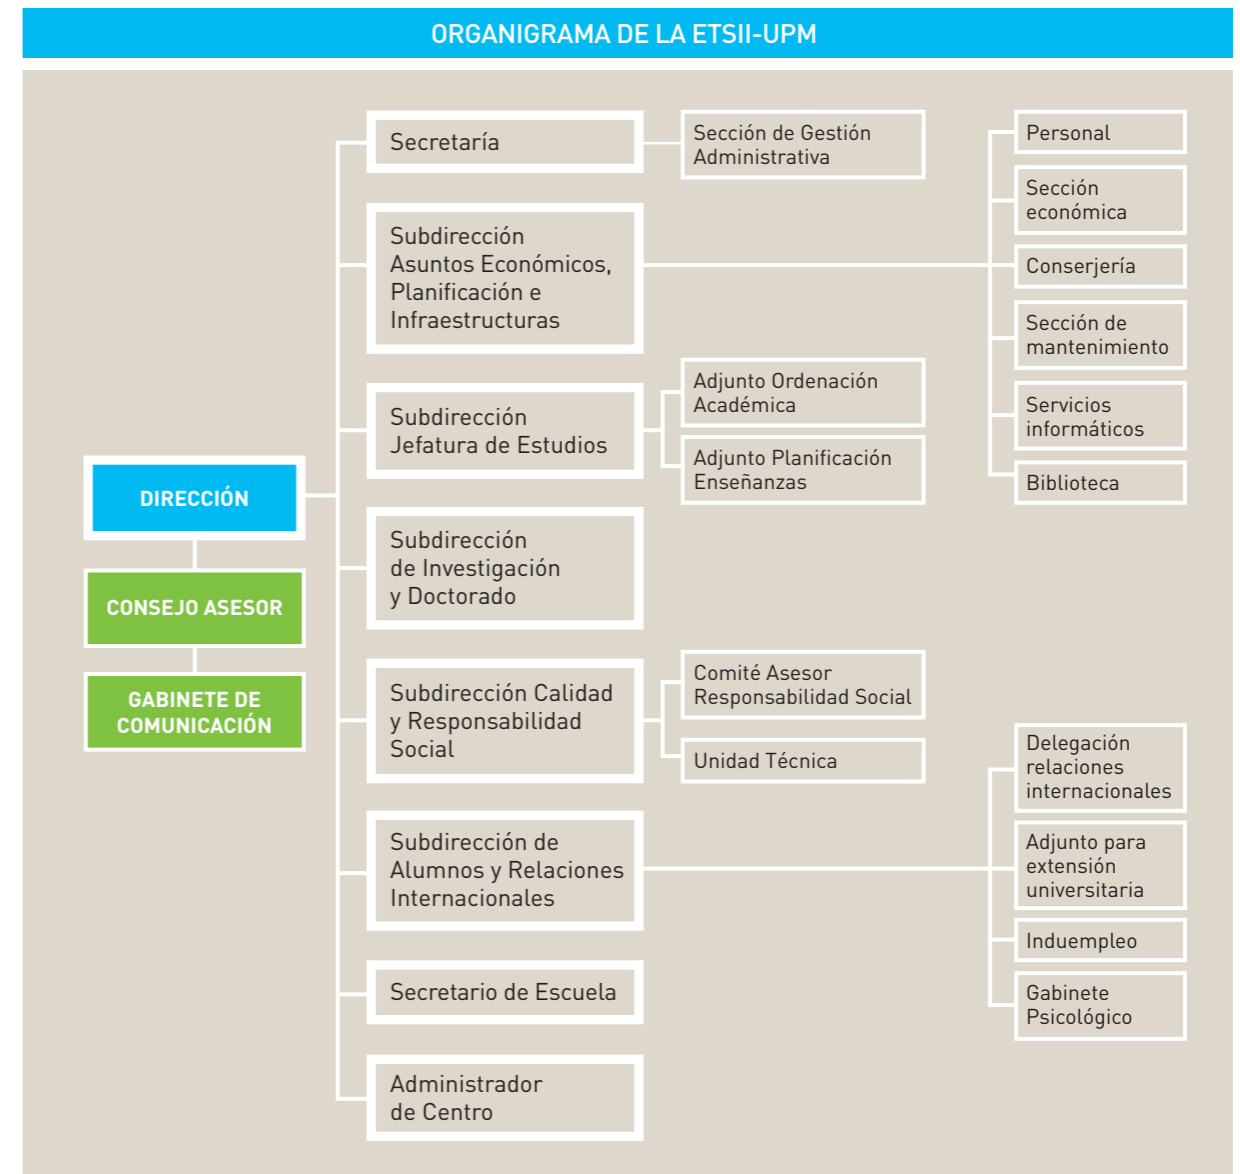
ORGANIGRAMA DE LA ETSII-UPM

DIRECCIÓN

CONSEJO ASESOR

GABINETE DE COMUNICACIÓN

Secretaría

Sección de Gestión Administrativa

Subdirección Asuntos Económicos, Planificación e Infraestructuras

Personal

Sección económica

Conserjería

Sección de mantenimiento

Servicios informáticos

Biblioteca

Subdirección Jefatura de Estudios

Adjunto Ordenación Académica

Adjunto Planificación Enseñanzas

Subdirección de Investigación y Doctorado

Subdirección Calidad y Responsabilidad Social

Comité Asesor Responsabilidad Social

Unidad Técnica

Subdirección de Alumnos y Relaciones Internacionales

Delegación relaciones internacionales

Adjunto para extensión universitaria

Induempleo

Gabinete Psicológico

Secretario de Escuela

Administrador de Centro